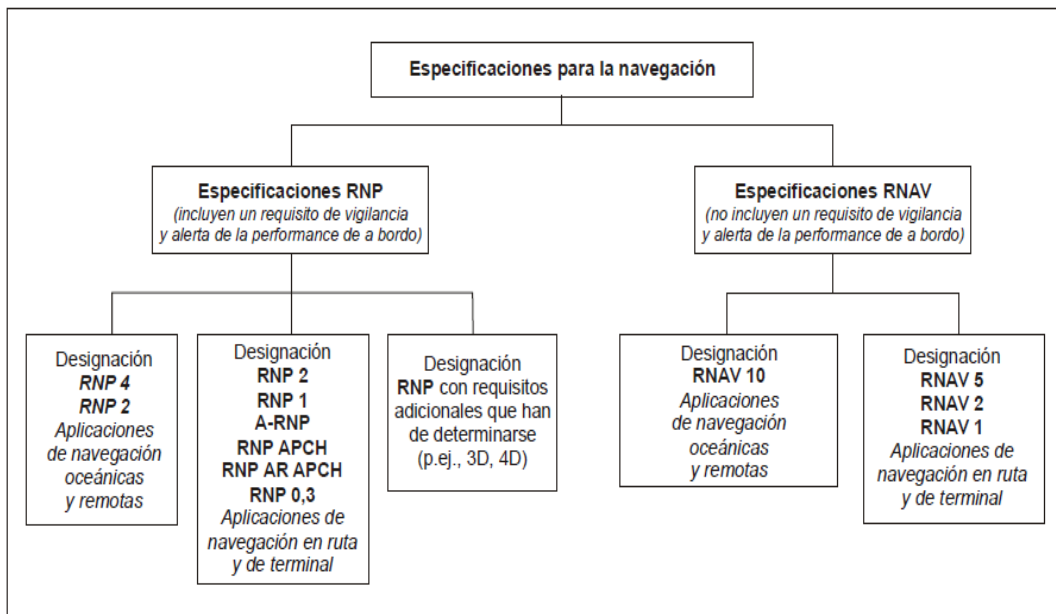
Especificaciones para la navegación

Especificaciones RNP
(incluyen un requisito de vigilancia y alerta de la performance de a bordo)

Especificaciones RNAV
(no incluyen un requisito de vigilancia y alerta de la performance de a bordo)

Designación
RNP 4
RNP 2
Aplicaciones de navegación oceánicas y remotas

Designación
RNP 2
RNP 1
A-RNP
RNP APCH
RNP AR APCH
RNP 0,3
Aplicaciones de navegación en ruta y de terminal

Designación
RNP con requisitos adicionales que han de determinarse
(p.ej., 3D, 4D)

Designación
RNAV 10
Aplicaciones de navegación oceánicas y remotas

Designación
RNAV 5
RNAV 2
RNAV 1
Aplicaciones de navegación en ruta y de terminal